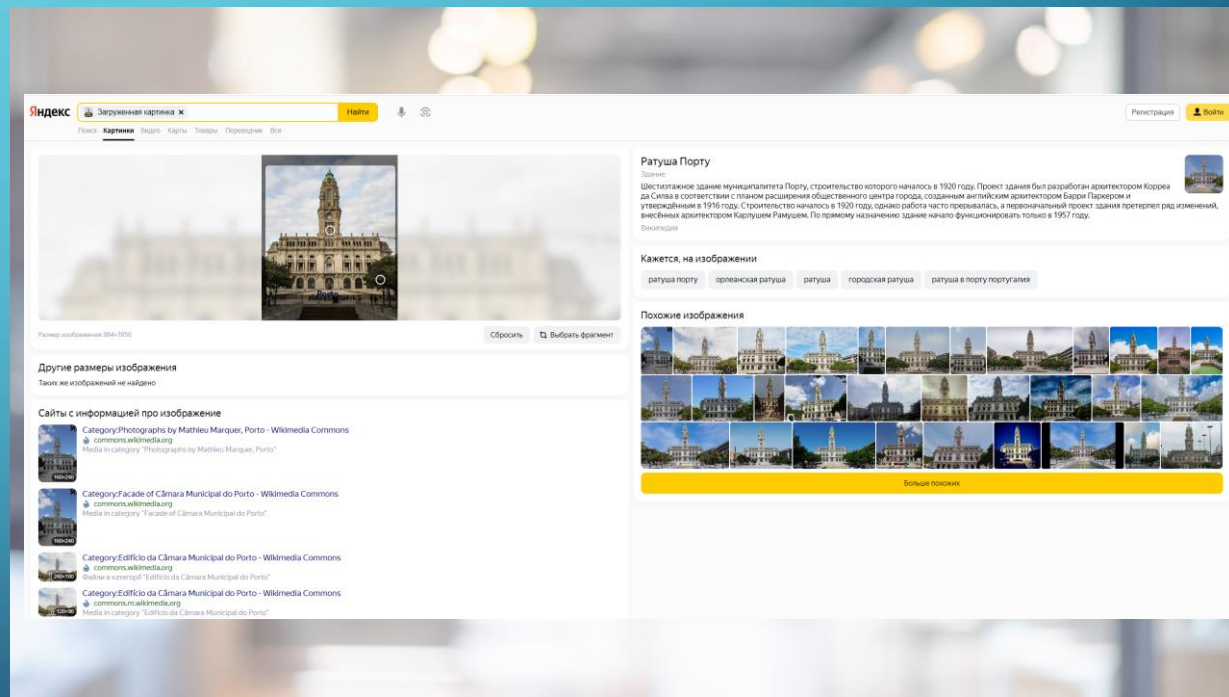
Яндекс Загруженная картинка × Найти

Регистрация Войти

Поиск Картинки Видео Карты Товары Переводчик Все

Размер изображения 864×1050

Сбросить Выбрать фрагмент

Другие размеры изображения

Таких же изображений не найдено

Сайты с информацией про изображение

Category:Photographs by Mathieu Marquer, Porto - Wikimedia Commons
commons.wikimedia.org
Media in category "Photographs by Mathieu Marquer, Porto"

160×240

Category:Facade of Câmara Municipal do Porto - Wikimedia Commons
commons.wikimedia.org
Media in category "Facade of Câmara Municipal do Porto"

160×240

Category:Edifício da Câmara Municipal do Porto - Wikimedia Commons
commons.wikimedia.org
Файлы в категорії "Edifício da Câmara Municipal do Porto"

240×180

Category:Edifício da Câmara Municipal do Porto - Wikimedia Commons
commons.m.wikimedia.org
Media in category "Edifício da Câmara Municipal do Porto"

120×90

Ратуша Порту

Здание

Шестиэтажное здание муниципалитета Порту, строительство которого началось в 1920 году. Проект здания был разработан архитектором Коррея да Силва в соответствии с планом расширения общественного центра города, созданным английским архитектором Барри Паркером и утверждённым в 1916 году. Строительство началось в 1920 году, однако работа часто прерывалась, а первоначальный проект здания претерпел ряд изменений, внесённых архитектором Карлушем Рамушем. По прямому назначению здание начало функционировать только в 1957 году.

Википедия

Кажется, на изображении

ратуша порту орлеанская ратуша ратуша городская ратуша ратуша в порту португалия

Похожие изображения

Больше похожих